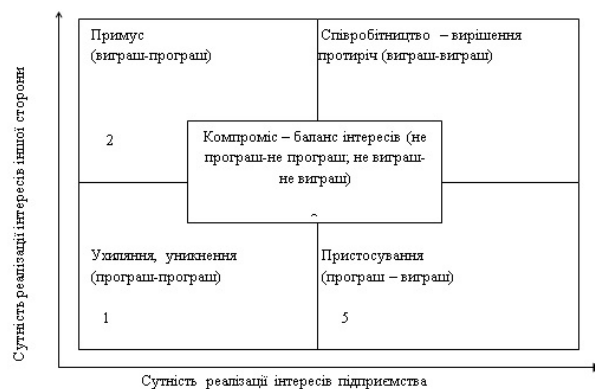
Сутність реалізації інтересів іншої сторони

Примус
(виграш-програш)

Співробітництво – вирішення протиріч (виграш-виграш)

2

Компроміс – баланс інтересів (не програш-не програш, не виграш-не виграш)

Ухиляння, уникнення
(програш-програш)

Пристосування
(програш – виграш)

1

5

Сутність реалізації інтересів підприємства